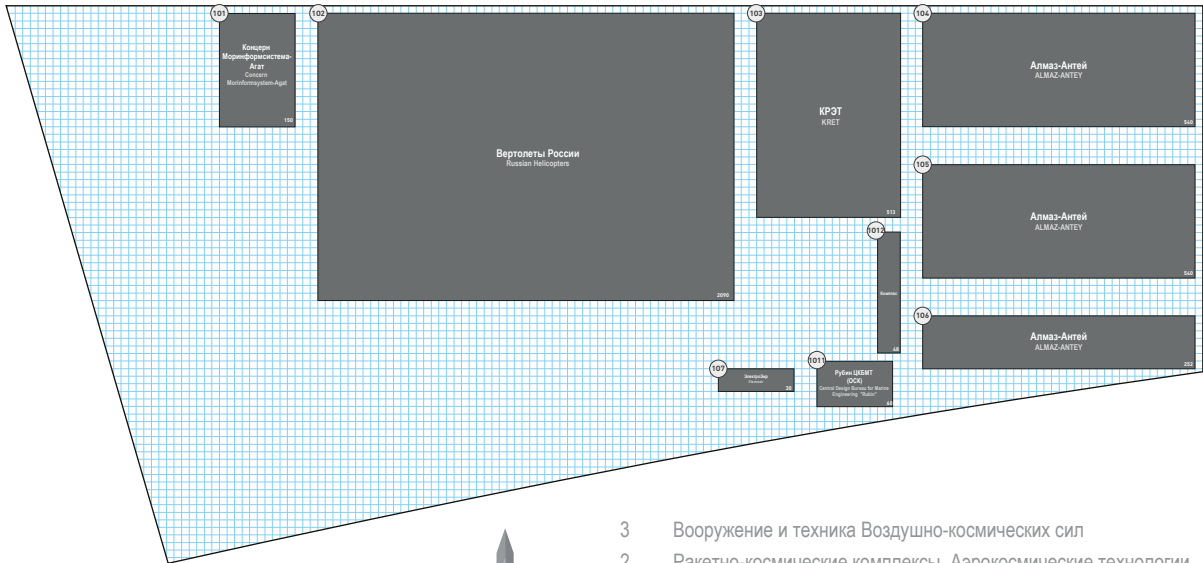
101
Концерн Моринформсистема-Агат
Concern Morinformsystem-Agat
150

102
Вертолеты России
Russian Helicopters
2010

103
КРЭТ
KRET
513

104
Алмаз-Антей
ALMAZ-ANTEY
540

105
Алмаз-Антей
ALMAZ-ANTEY
540

1012
Комплекс
48

106
Алмаз-Антей
ALMAZ-ANTEY
252

107
Электрофор
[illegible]
30

1011
Рубин ЦКБМТ (ОСК)
Central Design Bureau for Marine Engineering "Rubin"
48

3 Вооружение и техника Воздушно-космических сил
2 Ракетно-космические комплексы. Аэрокосмические технологии